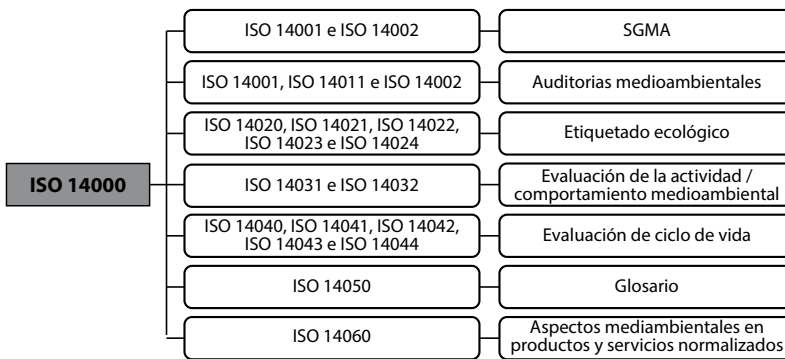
ISO 14000

ISO 14001 e ISO 14002

SGMA

ISO 14001, ISO 14011 e ISO 14002

Auditorias medioambientales

ISO 14020, ISO 14021, ISO 14022, ISO 14023 e ISO 14024

Etiquetado ecológico

ISO 14031 e ISO 14032

Evaluación de la actividad / comportamiento medioambiental

ISO 14040, ISO 14041, ISO 14042, ISO 14043 e ISO 14044

Evaluación de ciclo de vida

ISO 14050

Glosario

ISO 14060

Aspectos mediambientales en productos y servicios normalizados